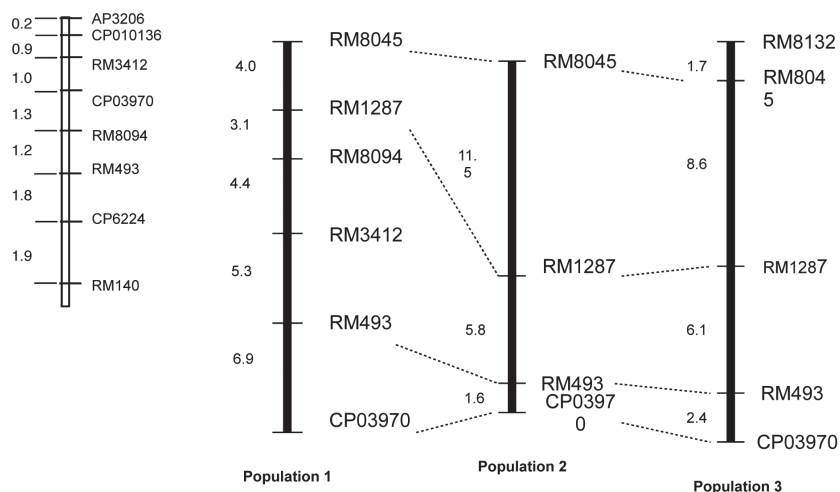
0.2 AP3206
CP010136
0.9 RM3412
1.0
CP03970
1.3
RM8094
1.2
RM493
1.8
CP6224
1.9
RM140

4.0 RM8045
3.1 RM1287
RM8094
4.4
RM3412
5.3
RM493
6.9
CP03970

RM8045
11.
5
RM1287
5.8
RM493
1.6 CP0397
0

RM8132
1.7 RM804
5
8.6
RM1287
6.1
RM493
2.4
CP03970

Population 1
Population 2
Population 3